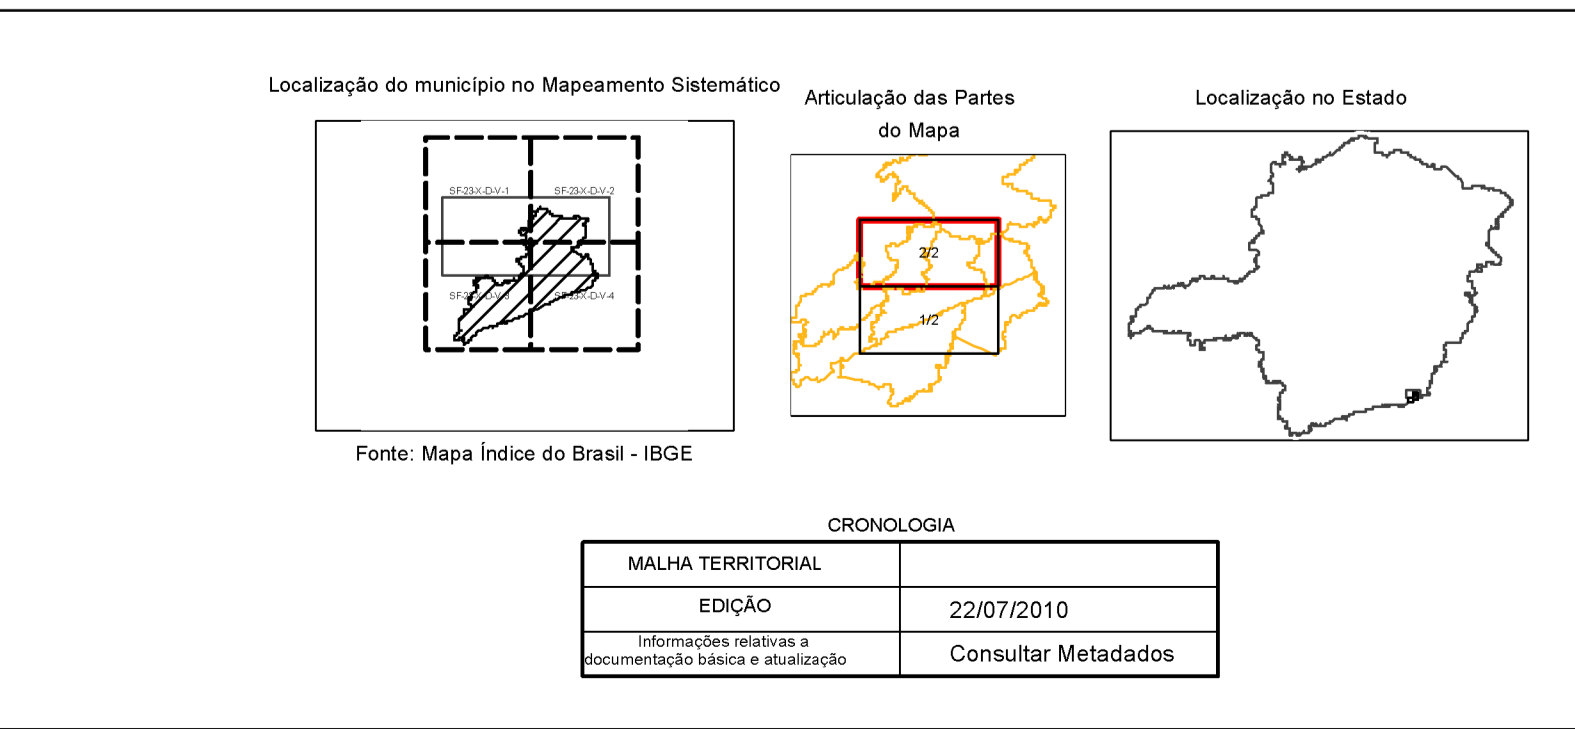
Localização do município no Mapeamento Sistemático

SF-23-X-D-V-1
SF-23-X-D-V-2
SF-2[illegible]-D-V-3
SF-23-X-D-V-4

Fonte: Mapa Índice do Brasil - IBGE

Articulação das Partes do Mapa

2/2
1/2

Localização no Estado

CRONOLOGIA

| MALHA TERRITORIAL | |
|---|---|
| EDIÇÃO | 22/07/2010 |
| Informações relativas a documentação básica e atualização | Consultar Metadados |